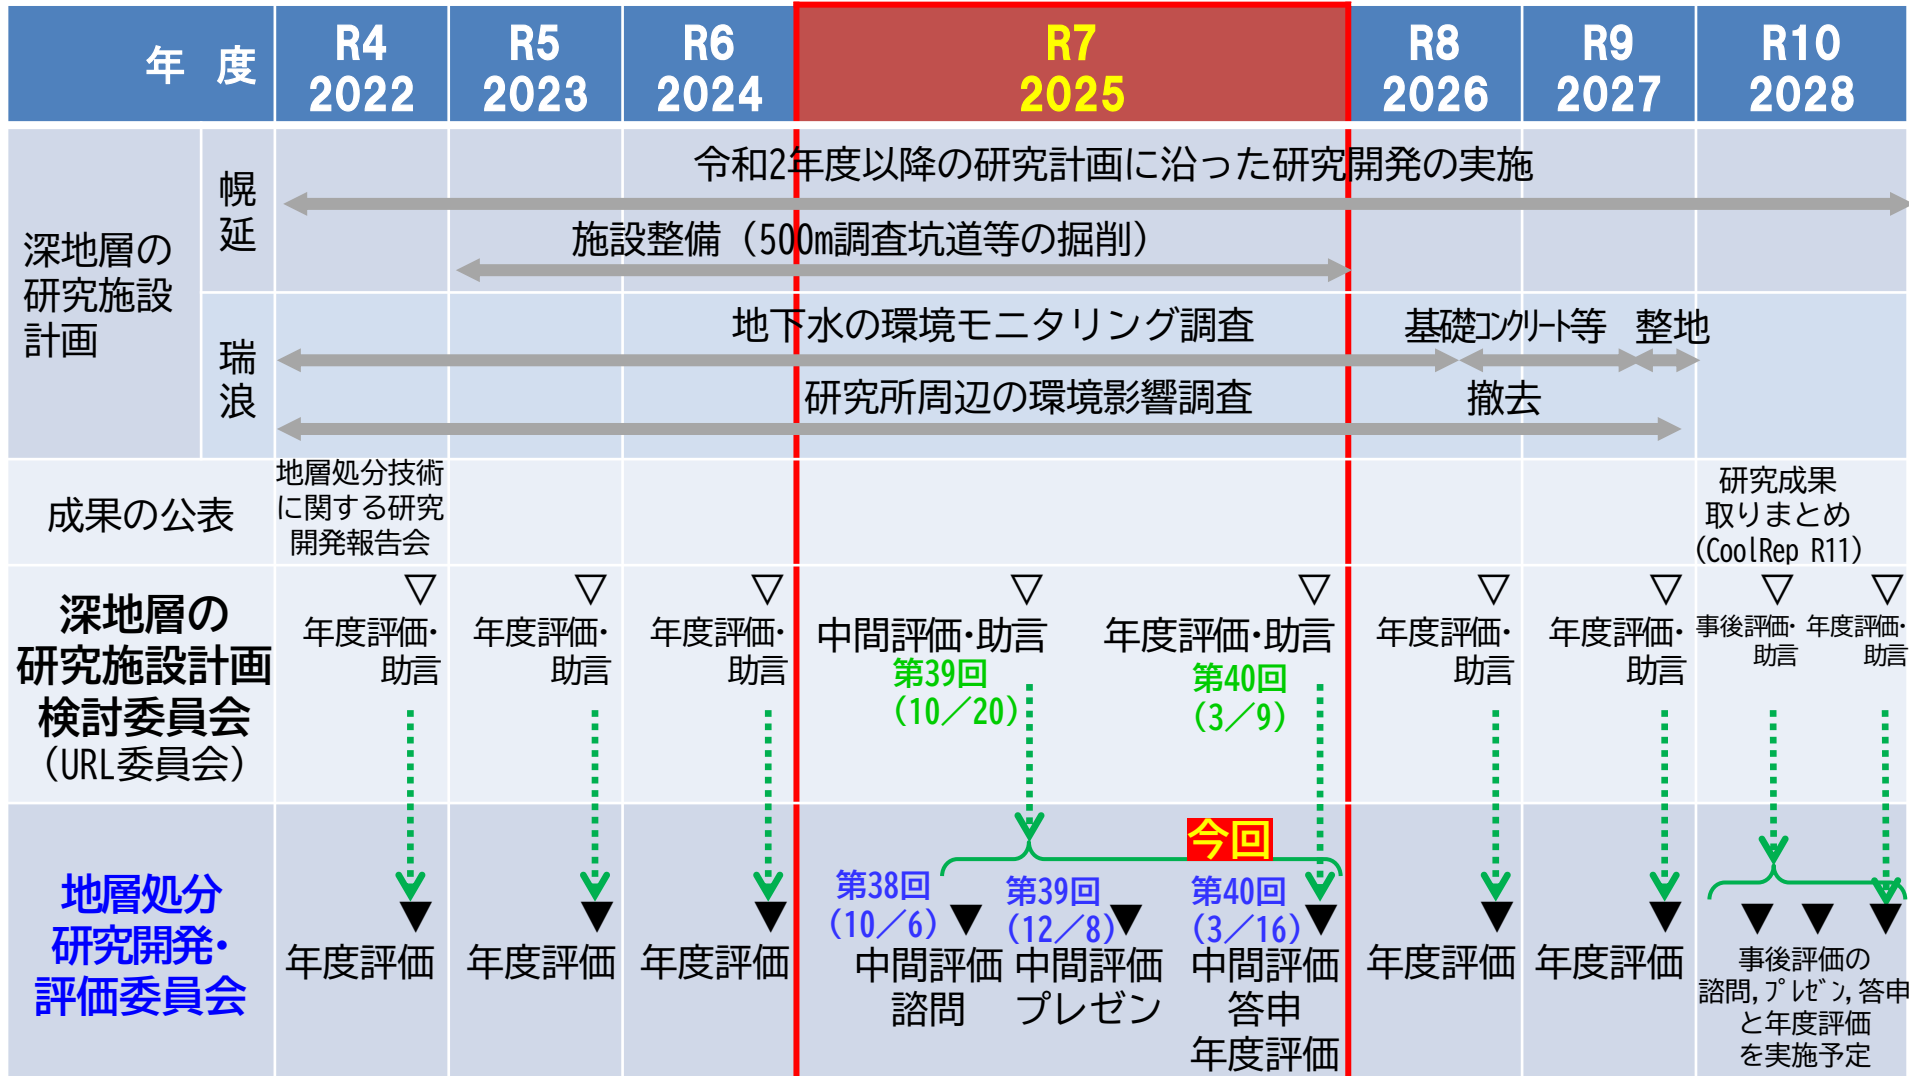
| 年 度 | R4 2022 | R5 2023 | R6 2024 | R7 2025 | R8 2026 | R9 2027 | R10 2028 |
|---|---|---|---|---|---|---|---|
| 深地層の研究施設計画 幌延 | 令和2年度以降の研究計画に沿った研究開発の実施 | | | | | | |
| | 施設整備（500m調査坑道等の掘削） | | | | | | |
| 瑞浪 | 地下水の環境モニタリング調査 | | | | 基礎コンクリート等撤去 | | 整地 |
| | 研究所周辺の環境影響調査 | | | | | | |
| 成果の公表 | 地層処分技術に関する研究開発報告会 | | | | | | 研究成果取りまとめ (CoolRep R11) |
| 深地層の研究施設計画検討委員会 (URL委員会) | ▽ 年度評価・助言 | ▽ 年度評価・助言 | ▽ 年度評価・助言 | ▽ 中間評価・助言 第39回 (10／20) ▽ 年度評価・助言 第40回 (3／9) | ▽ 年度評価・助言 | ▽ 年度評価・助言 | ▽ 事後評価・助言 ▽ 年度評価・助言 |
| 地層処分研究開発・評価委員会 | ▼ 年度評価 | ▼ 年度評価 | ▼ 年度評価 | 今回 第38回 (10／6) ▼ 中間評価 諮問 第39回 (12／8) ▼ 中間評価 プレゼン 第40回 (3／16) ▼ 中間評価 答申 年度評価 | ▼ 年度評価 | ▼ 年度評価 | ▼ ▼ ▼ 事後評価の諮問, プレゼン, 答申と年度評価を実施予定 |